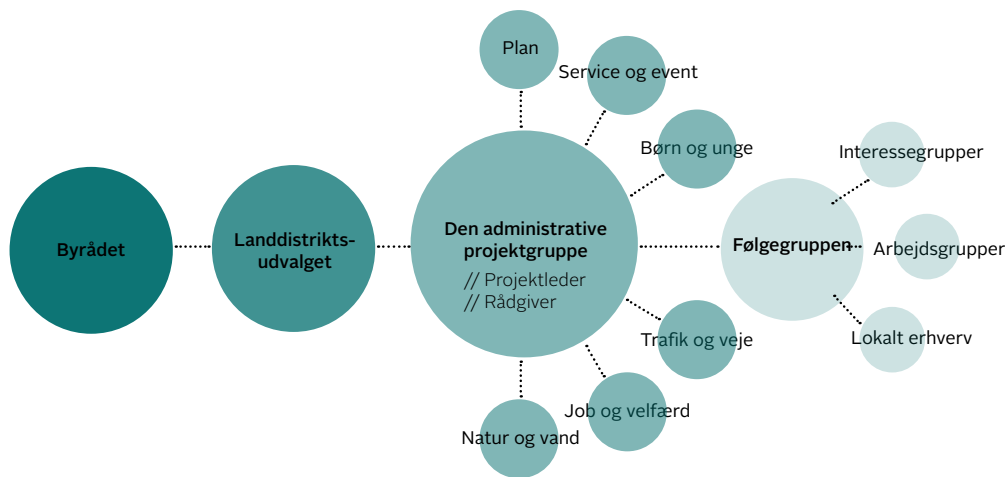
Byrådet

Landdistrikts-udvalget

Den administrative projektgruppe
// Projektleder
// Rådgiver

Plan

Service og event

Børn og unge

Trafik og veje

Job og velfærd

Natur og vand

Følgegruppen

Interessegrupper

Arbejdsgrupper

Lokalt erhverv